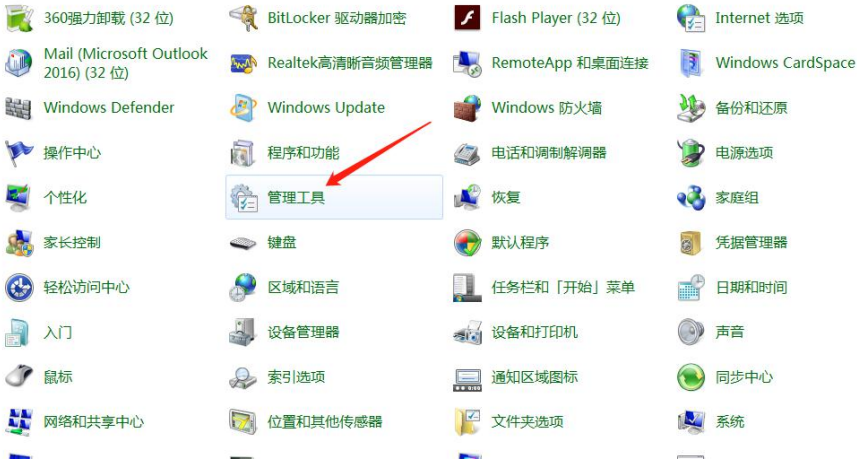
360强力卸载 (32 位)
BitLocker 驱动器加密
Flash Player (32 位)
Internet 选项
Mail (Microsoft Outlook 2016) (32 位)
Realtek高清晰音频管理器
RemoteApp 和桌面连接
Windows CardSpace
Windows Defender
Windows Update
Windows 防火墙
备份和还原
操作中心
程序和功能
电话和调制解调器
电源选项
个性化
管理工具
恢复
家庭组
家长控制
键盘
默认程序
凭据管理器
轻松访问中心
区域和语言
任务栏和「开始」菜单
日期和时间
入门
设备管理器
设备和打印机
声音
鼠标
索引选项
通知区域图标
同步中心
网络和共享中心
位置和其他传感器
文件夹选项
系统